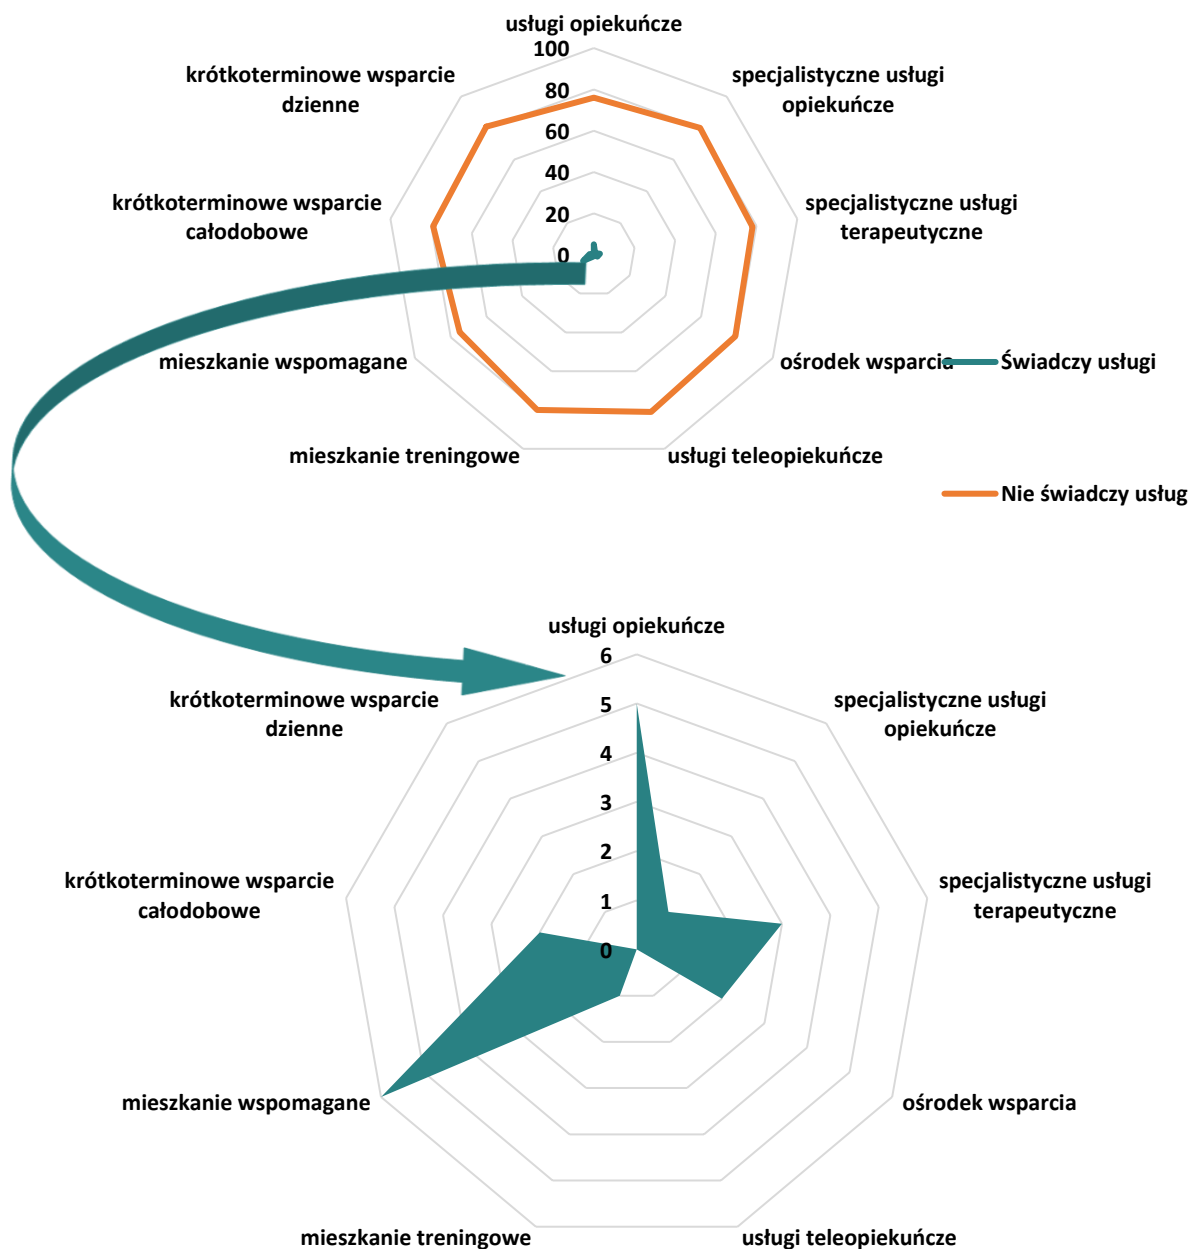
usługi opiekuńcze
100
80
60
40
20
0
specjalistyczne usługi opiekuńcze
specjalistyczne usługi terapeutyczne
ośrodek wsparcia
usługi teleopiekuńcze
mieszkanie treningowe
mieszkanie wspomagane
krótkoterminowe wsparcie całodobowe
krótkoterminowe wsparcie dzienne

Świadczy usługi
Nie świadczy usług

usługi opiekuńcze
6
5
4
3
2
1
0
specjalistyczne usługi opiekuńcze
specjalistyczne usługi terapeutyczne
ośrodek wsparcia
usługi teleopiekuńcze
mieszkanie treningowe
mieszkanie wspomagane
krótkoterminowe wsparcie całodobowe
krótkoterminowe wsparcie dzienne